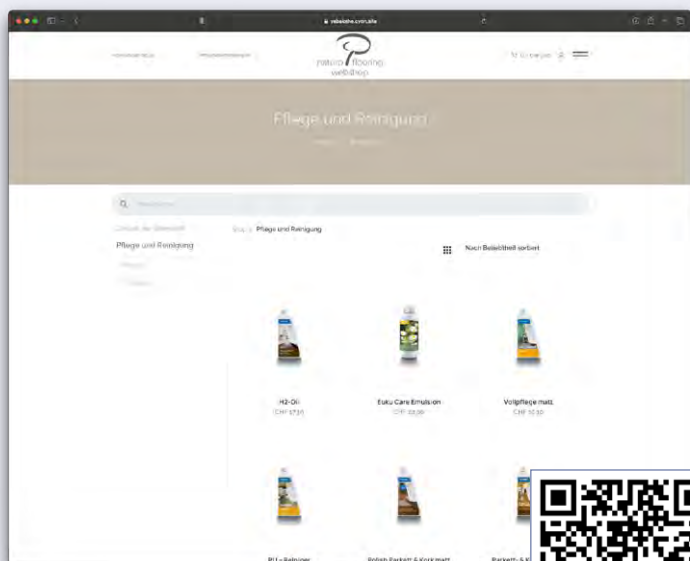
natura flooring
webshop

Pflege und Reinigung

Pflege und Reinigung

Shop / Pflege und Reinigung

Nach Beliebtheit sortiert

H2-Oil
CHF 17.10

Euku Care Emulsion
CHF 22.90

Vollpflege matt
CHF 12.50

PU - Reiniger

Polish Parkett & Kork matt

Parkett- & K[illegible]